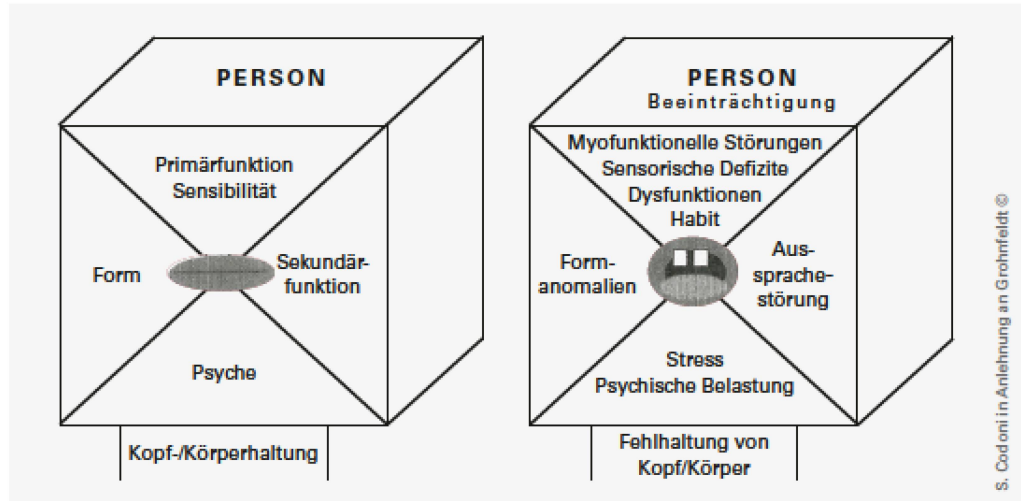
PERSON

Primärfunktion
Sensibilität

Form

Sekundärfunktion

Psyche

Kopf-/Körperhaltung

PERSON
Beeinträchtigung

Myofunktionelle Störungen
Sensorische Defizite
Dysfunktionen
Habit

Formanomalien

Aussprachestörung

Stress
Psychische Belastung

Fehlhaltung von Kopf/Körper

S. Codoni in Anlehnung an Grohnfeldt ©